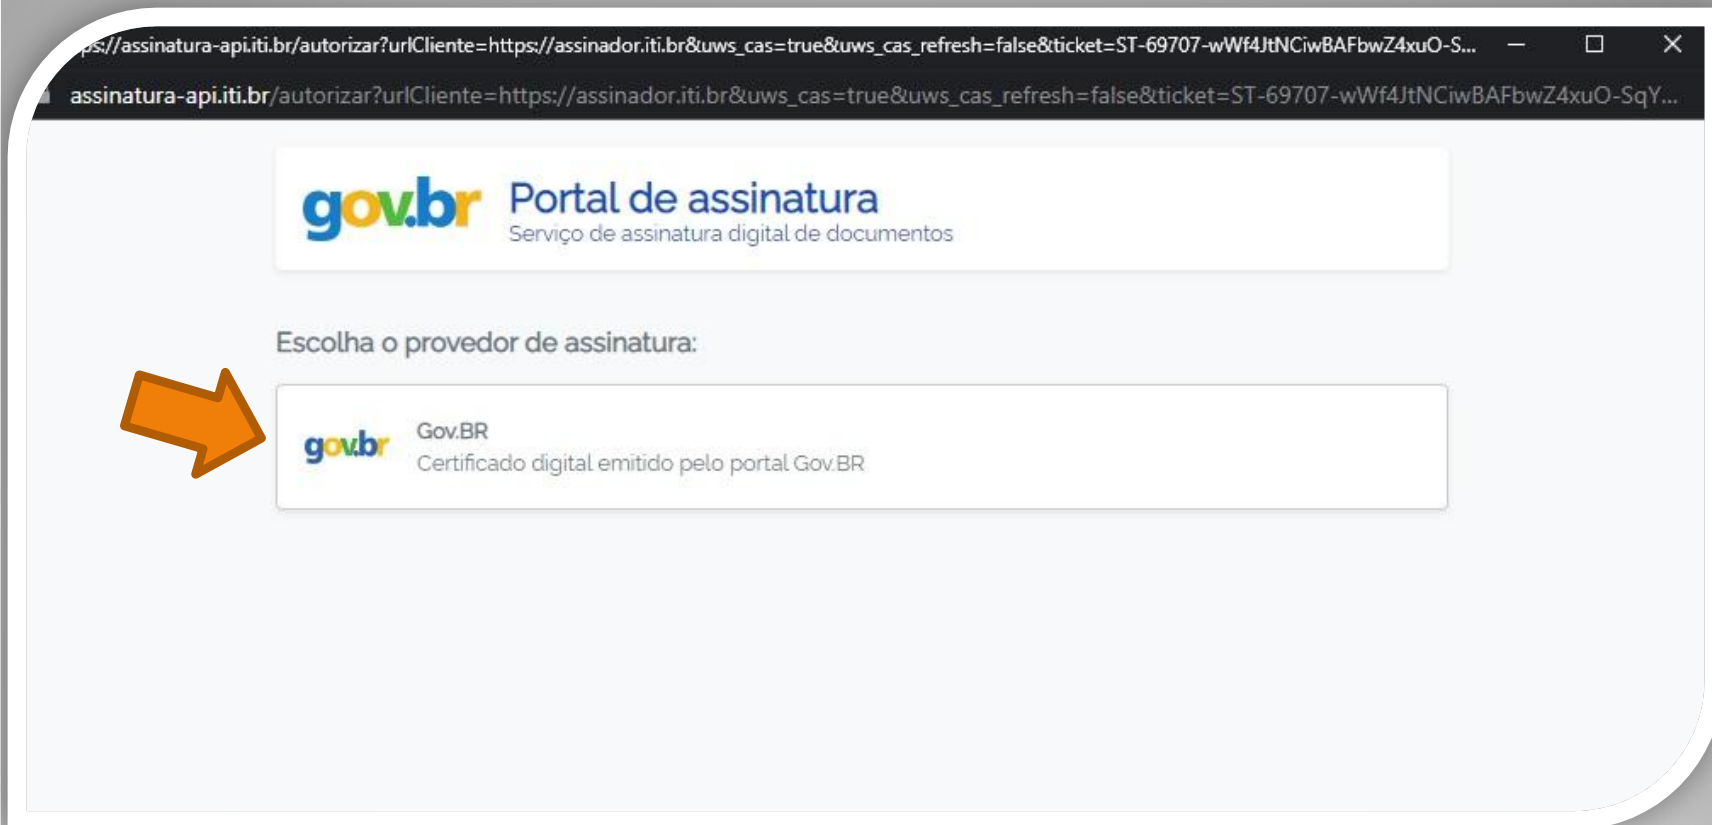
ps://assinatura-api.iti.br/autorizar?urlCliente=https://assinador.iti.br&uws_cas=true&uws_cas_refresh=false&ticket=ST-69707-wWf4JtNCiwBAFbwZ4xuO-S...

assinatura-api.iti.br/autorizar?urlCliente=https://assinador.iti.br&uws_cas=true&uws_cas_refresh=false&ticket=ST-69707-wWf4JtNCiwBAFbwZ4xuO-SqY...

gov.br Portal de assinatura
Serviço de assinatura digital de documentos

Escolha o provedor de assinatura:

gov.br Gov.BR
Certificado digital emitido pelo portal Gov.BR